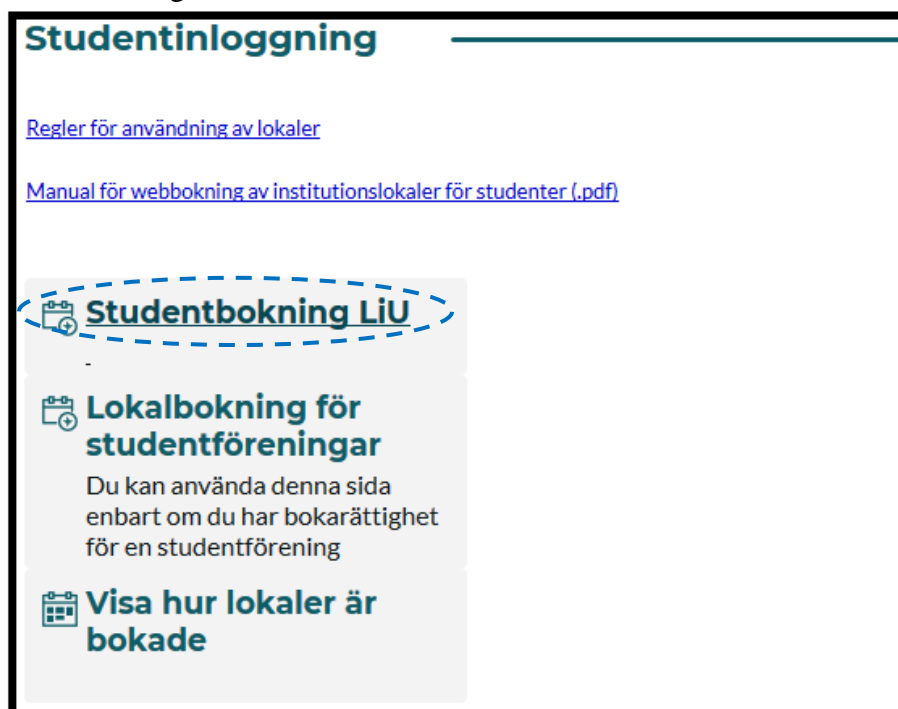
Studentinloggning

Regler för användning av lokaler

Manual för webbokning av institutionslokaler för studenter (.pdf)

Studentbokning LiU

-

Lokalbokning för studentföreningar

Du kan använda denna sida enbart om du har bokarättighet för en studentförening

Visa hur lokaler är bokade